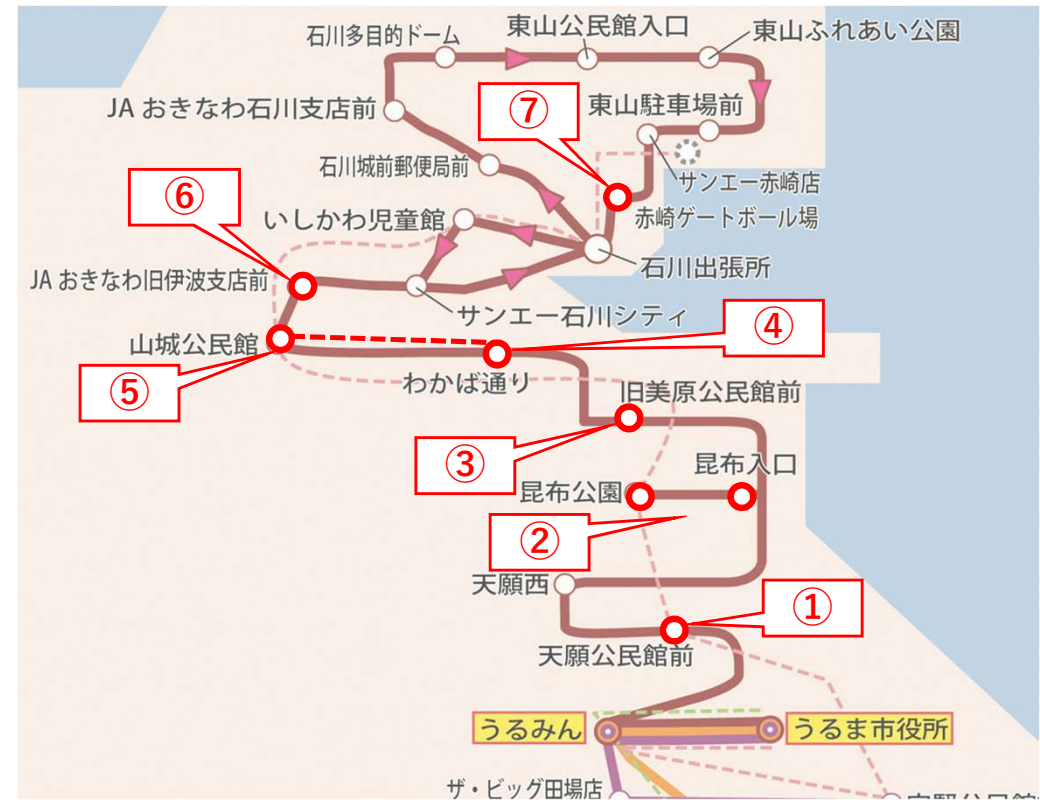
石川多目的ドーム
東山公民館入口
東山ふれあい公園
JA おきなわ石川支店前
⑦
東山駐車場前
石川城前郵便局前
サンエー赤崎店
⑥
赤崎ゲートボール場
いしかわ児童館
石川出張所
JA おきなわ旧伊波支店前
サンエー石川シティ
④
山城公民館
⑤
わかば通り
旧美原公民館前
③
昆布入口
昆布公園
②
天願西
①
天願公民館前
うるみん
うるま市役所
ザ・ビッグ田場店
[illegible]